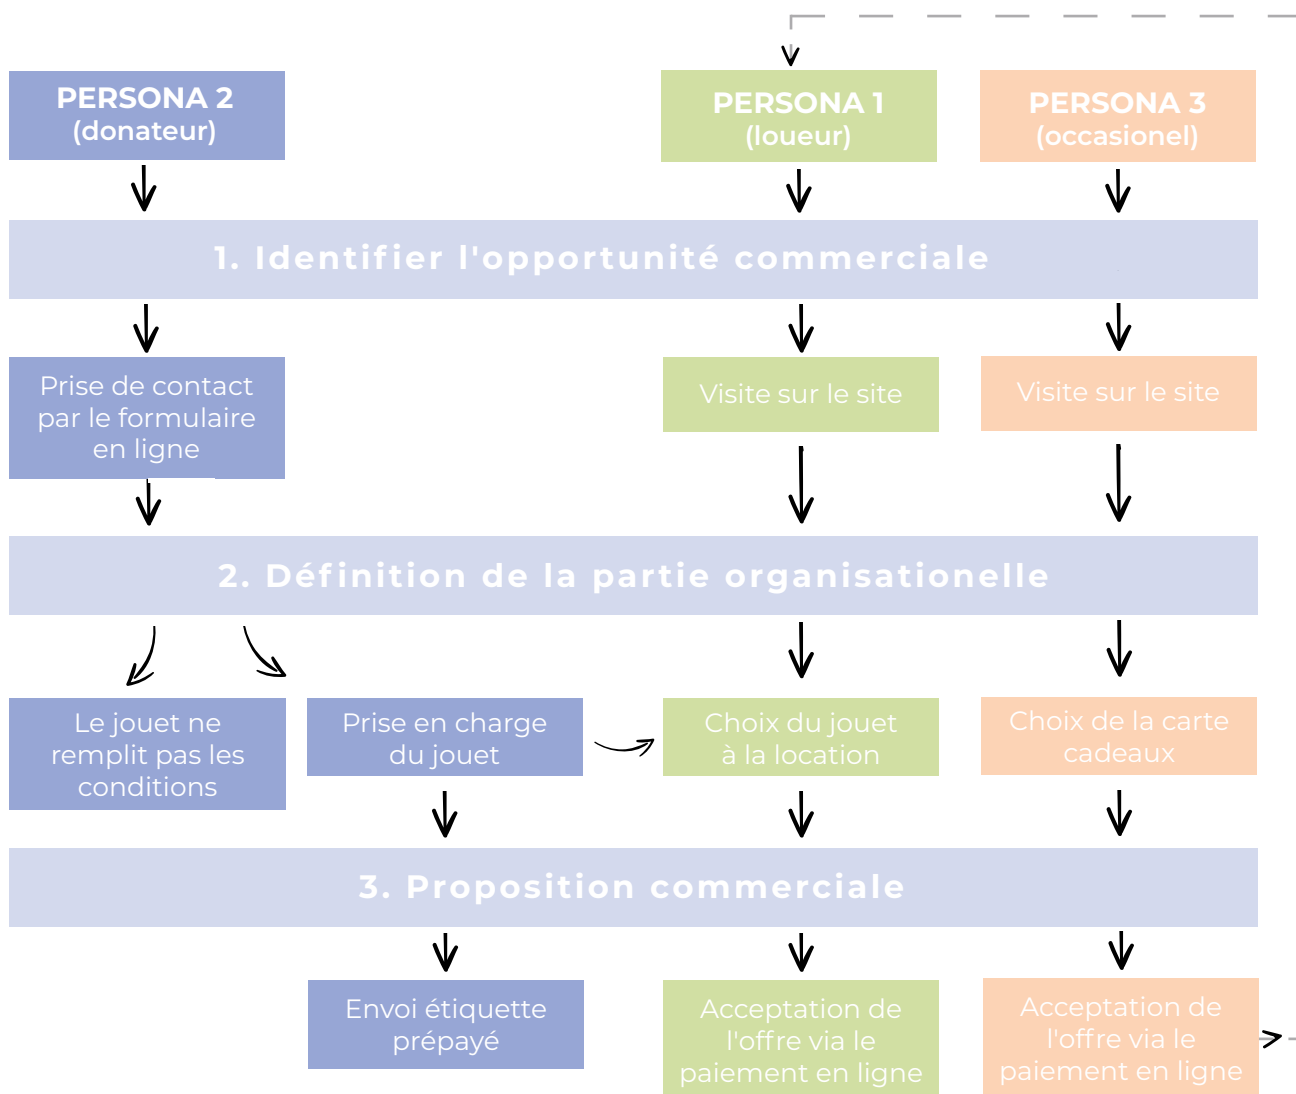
PERSONA 2
(donateur)

PERSONA 1
(loueur)

PERSONA 3
(occasionel)

1. Identifier l'opportunité commerciale

Prise de contact par le formulaire en ligne

Visite sur le site

Visite sur le site

2. Définition de la partie organisationelle

Le jouet ne remplit pas les conditions

Prise en charge du jouet

Choix du jouet à la location

Choix de la carte cadeaux

3. Proposition commerciale

Envoi étiquette prépayé

Acceptation de l'offre via le paiement en ligne

Acceptation de l'offre via le paiement en ligne